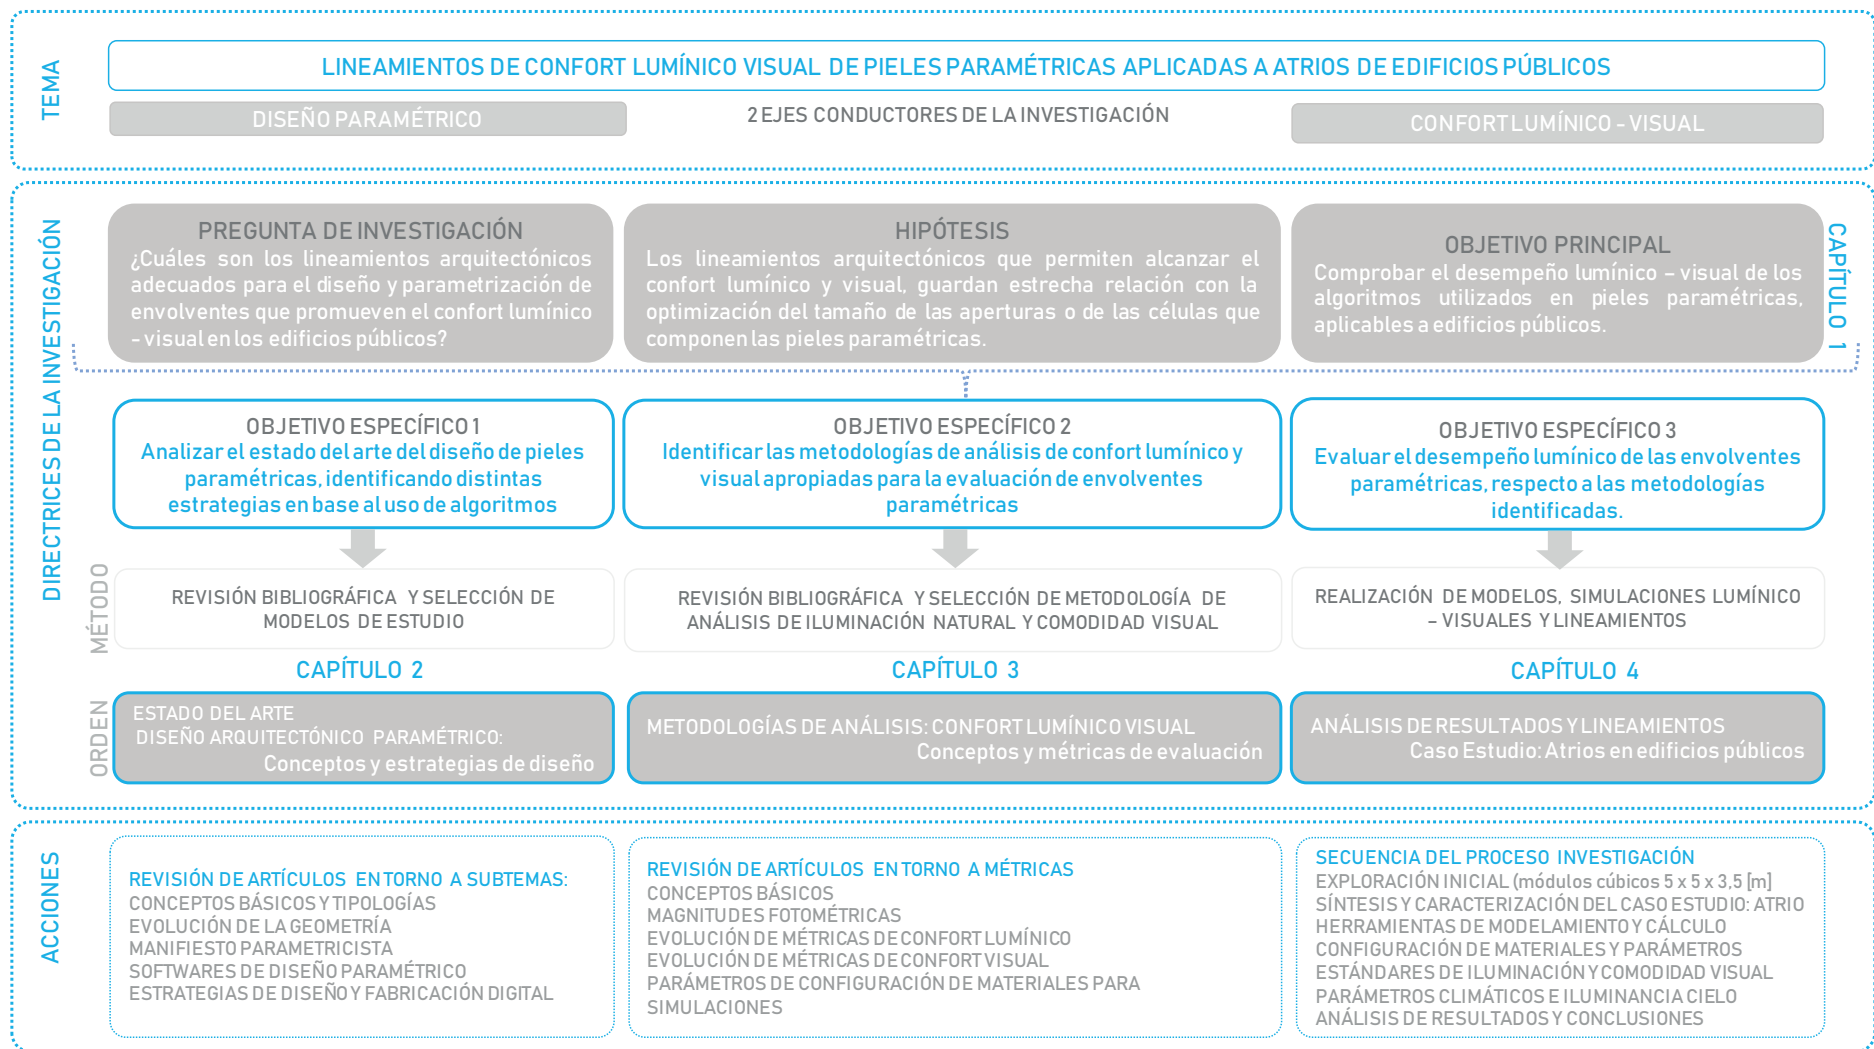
TEMA

LINEAMIENTOS DE CONFORT LUMÍNICO VISUAL DE PIELES PARAMÉTRICAS APLICADAS A ATRIOS DE EDIFICIOS PÚBLICOS

DISEÑO PARAMÉTRICO

2 EJES CONDUCTORES DE LA INVESTIGACIÓN

CONFORT LUMÍNICO - VISUAL

DIRECTRICES DE LA INVESTIGACIÓN

PREGUNTA DE INVESTIGACIÓN
¿Cuáles son los lineamientos arquitectónicos adecuados para el diseño y parametrización de envolventes que promueven el confort lumínico - visual en los edificios públicos?

HIPÓTESIS
Los lineamientos arquitectónicos que permiten alcanzar el confort lumínico y visual, guardan estrecha relación con la optimización del tamaño de las aperturas o de las células que componen las pieles paramétricas.

OBJETIVO PRINCIPAL
Comprobar el desempeño lumínico – visual de los algoritmos utilizados en pieles paramétricas, aplicables a edificios públicos.

CAPÍTULO 1

OBJETIVO ESPECÍFICO 1
Analizar el estado del arte del diseño de pieles paramétricas, identificando distintas estrategias en base al uso de algoritmos

OBJETIVO ESPECÍFICO 2
Identificar las metodologías de análisis de confort lumínico y visual apropiadas para la evaluación de envolventes paramétricas

OBJETIVO ESPECÍFICO 3
Evaluar el desempeño lumínico de las envolventes paramétricas, respecto a las metodologías identificadas.

MÉTODO

REVISIÓN BIBLIOGRÁFICA Y SELECCIÓN DE MODELOS DE ESTUDIO

REVISIÓN BIBLIOGRÁFICA Y SELECCIÓN DE METODOLOGÍA DE ANÁLISIS DE ILUMINACIÓN NATURAL Y COMODIDAD VISUAL

REALIZACIÓN DE MODELOS, SIMULACIONES LUMÍNICO – VISUALES Y LINEAMIENTOS

CAPÍTULO 2

CAPÍTULO 3

CAPÍTULO 4

ORDEN

ESTADO DEL ARTE
DISEÑO ARQUITECTÓNICO PARAMÉTRICO:
Conceptos y estrategias de diseño

METODOLOGÍAS DE ANÁLISIS: CONFORT LUMÍNICO VISUAL
Conceptos y métricas de evaluación

ANÁLISIS DE RESULTADOS Y LINEAMIENTOS
Caso Estudio: Atrios en edificios públicos

ACCIONES

REVISIÓN DE ARTÍCULOS EN TORNO A SUBTEMAS:
CONCEPTOS BÁSICOS Y TIPOLOGÍAS
EVOLUCIÓN DE LA GEOMETRÍA
MANIFIESTO PARAMETRICISTA
SOFTWARES DE DISEÑO PARAMÉTRICO
ESTRATEGIAS DE DISEÑO Y FABRICACIÓN DIGITAL

REVISIÓN DE ARTÍCULOS EN TORNO A MÉTRICAS
CONCEPTOS BÁSICOS
MAGNITUDES FOTOMÉTRICAS
EVOLUCIÓN DE MÉTRICAS DE CONFORT LUMÍNICO
EVOLUCIÓN DE MÉTRICAS DE CONFORT VISUAL
PARÁMETROS DE CONFIGURACIÓN DE MATERIALES PARA SIMULACIONES

SECUENCIA DEL PROCESO INVESTIGACIÓN
EXPLORACIÓN INICIAL (módulos cúbicos 5 x 5 x 3,5 [m]
SÍNTESIS Y CARACTERIZACIÓN DEL CASO ESTUDIO: ATRIO
HERRAMIENTAS DE MODELAMIENTO Y CÁLCULO
CONFIGURACIÓN DE MATERIALES Y PARÁMETROS
ESTÁNDARES DE ILUMINACIÓN Y COMODIDAD VISUAL
PARÁMETROS CLIMÁTICOS E ILUMINANCIA CIELO
ANÁLISIS DE RESULTADOS Y CONCLUSIONES